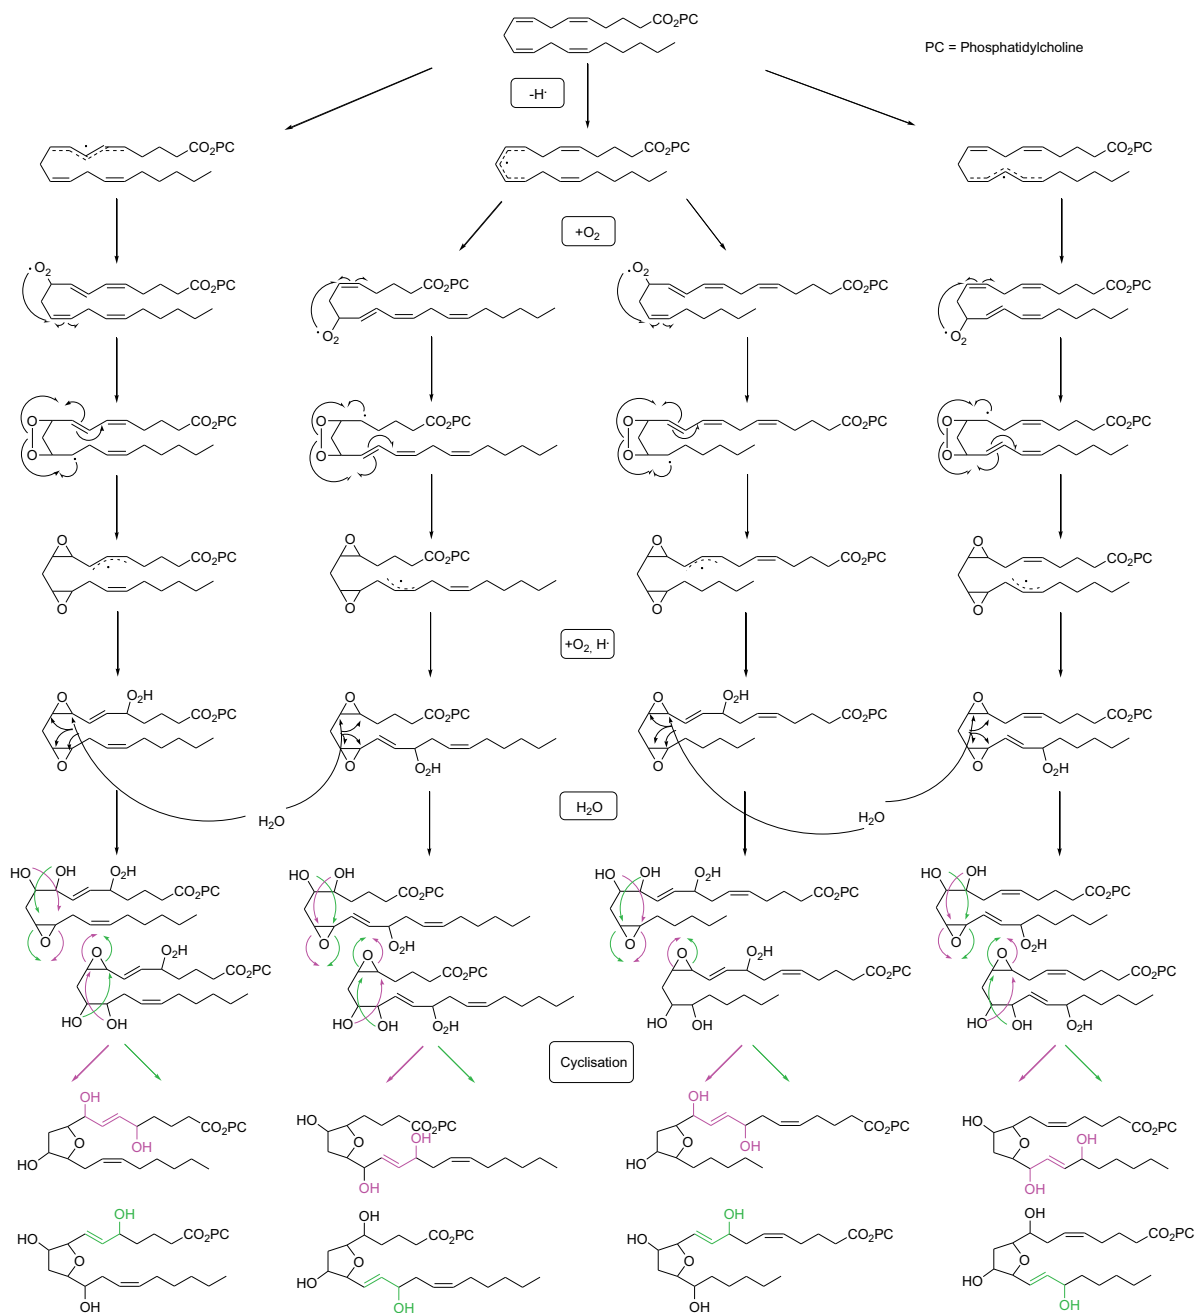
$CO_2PC$

PC = Phosphatidylcholine

-H·

$CO_2PC$ $CO_2PC$ $CO_2PC$

$+O_2$

$·O_2$ $CO_2PC$ $CO_2PC$ $·O_2$ $·O_2$ $CO_2PC$ $CO_2PC$ $·O_2$

O O $CO_2PC$ O O $CO_2PC$ O O $CO_2PC$ O O $CO_2PC$

O O $CO_2PC$ O O $CO_2PC$ O O $CO_2PC$ O O $CO_2PC$

$+O_2$, H·

O $O_2H$ $CO_2PC$ O O $CO_2PC$ O $O_2H$ O $O_2H$ $CO_2PC$ O O $CO_2PC$ O $O_2H$

$H_2O$ $H_2O$ $H_2O$

HO OH $O_2H$ $CO_2PC$ O O $O_2H$ $CO_2PC$ HO OH
HO OH $CO_2PC$ O $O_2H$ O $CO_2PC$ HO OH $O_2H$
HO OH $O_2H$ $CO_2PC$ O O $O_2H$ $CO_2PC$ HO OH
HO OH $CO_2PC$ O $O_2H$ O $CO_2PC$ HO OH $O_2H$

Cyclisation

OH $CO_2PC$ O OH HO
HO $CO_2PC$ O OH OH
OH $CO_2PC$ O OH HO
HO $CO_2PC$ O OH OH

HO OH $CO_2PC$ O OH
HO OH $CO_2PC$ O HO OH
HO OH $CO_2PC$ O OH
OH $CO_2PC$ HO O OH